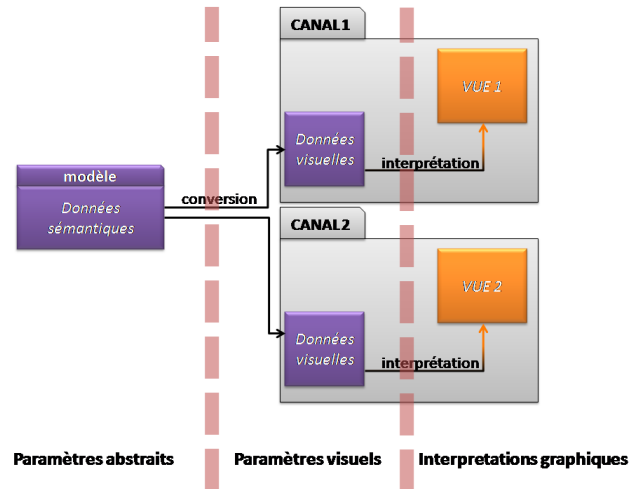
CANAL 1

VUE 1

Données visuelles

interprétation

modèle

Données sémantiques

conversion

CANAL 2

VUE 2

Données visuelles

interprétation

Paramètres abstraits

Paramètres visuels

Interpretations graphiques